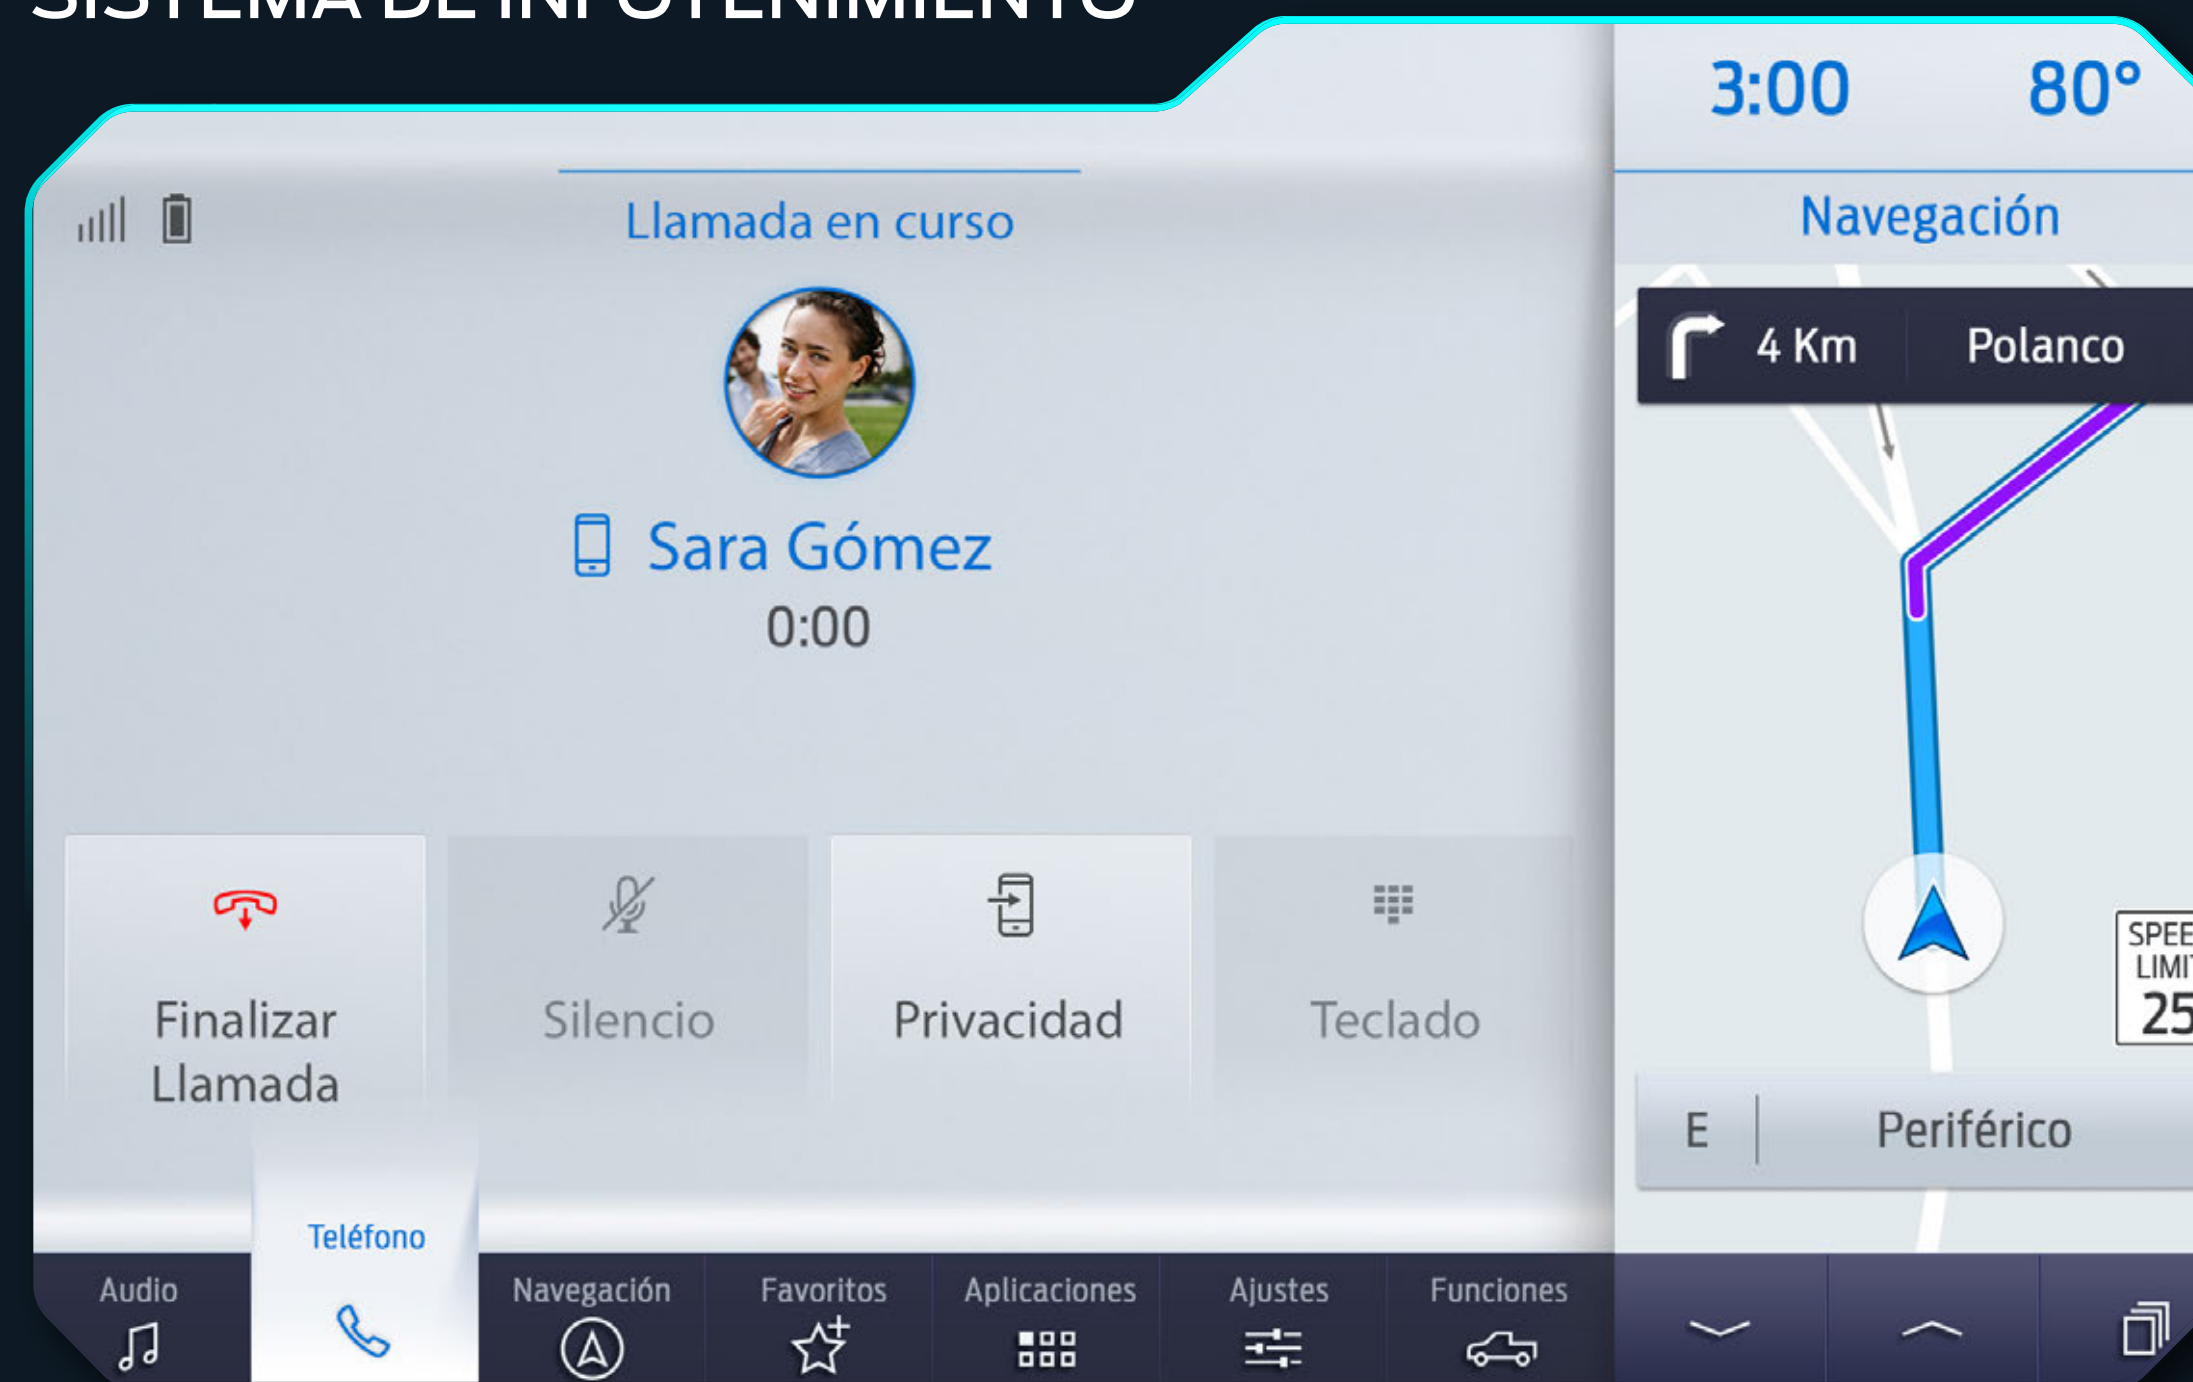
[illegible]

3:00

80°

Llamada en curso

Navegación

4 Km

Polanco

Sara Gómez

0:00

Finalizar Llamada

Silencio

Privacidad

Teclado

SPEE LIMI 25

E

Periférico

Audio

Teléfono

Navegación

Favoritos

Aplicaciones

Ajustes

Funciones